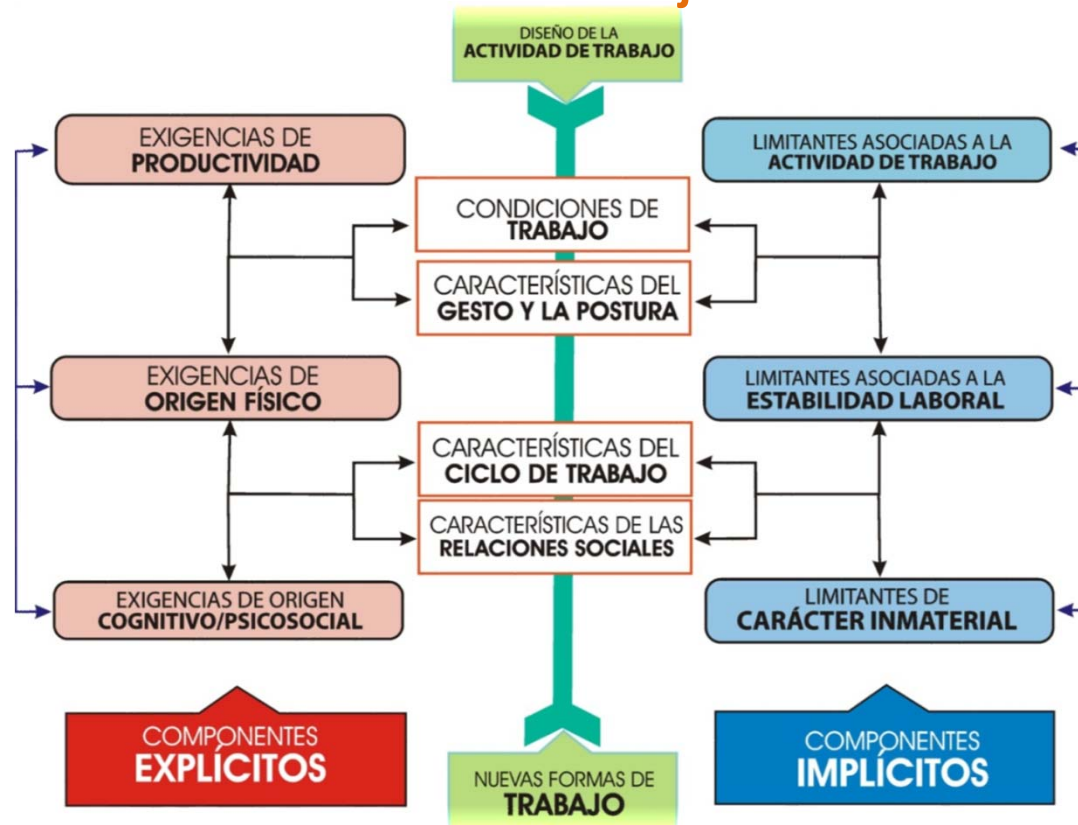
DISEÑO DE LA
ACTIVIDAD DE TRABAJO

EXIGENCIAS DE
PRODUCTIVIDAD

LIMITANTES ASOCIADAS A LA
ACTIVIDAD DE TRABAJO

CONDICIONES DE
TRABAJO

CARACTERÍSTICAS DEL
GESTO Y LA POSTURA

EXIGENCIAS DE
ORIGEN FÍSICO

LIMITANTES ASOCIADAS A LA
ESTABILIDAD LABORAL

CARACTERÍSTICAS DEL
CICLO DE TRABAJO

CARACTERÍSTICAS DE LAS
RELACIONES SOCIALES

EXIGENCIAS DE ORIGEN
COGNITIVO/PSICOSOCIAL

LIMITANTES DE
CARÁCTER INMATERIAL

COMPONENTES
EXPLÍCITOS

NUEVAS FORMAS DE
TRABAJO

COMPONENTES
IMPLÍCITOS